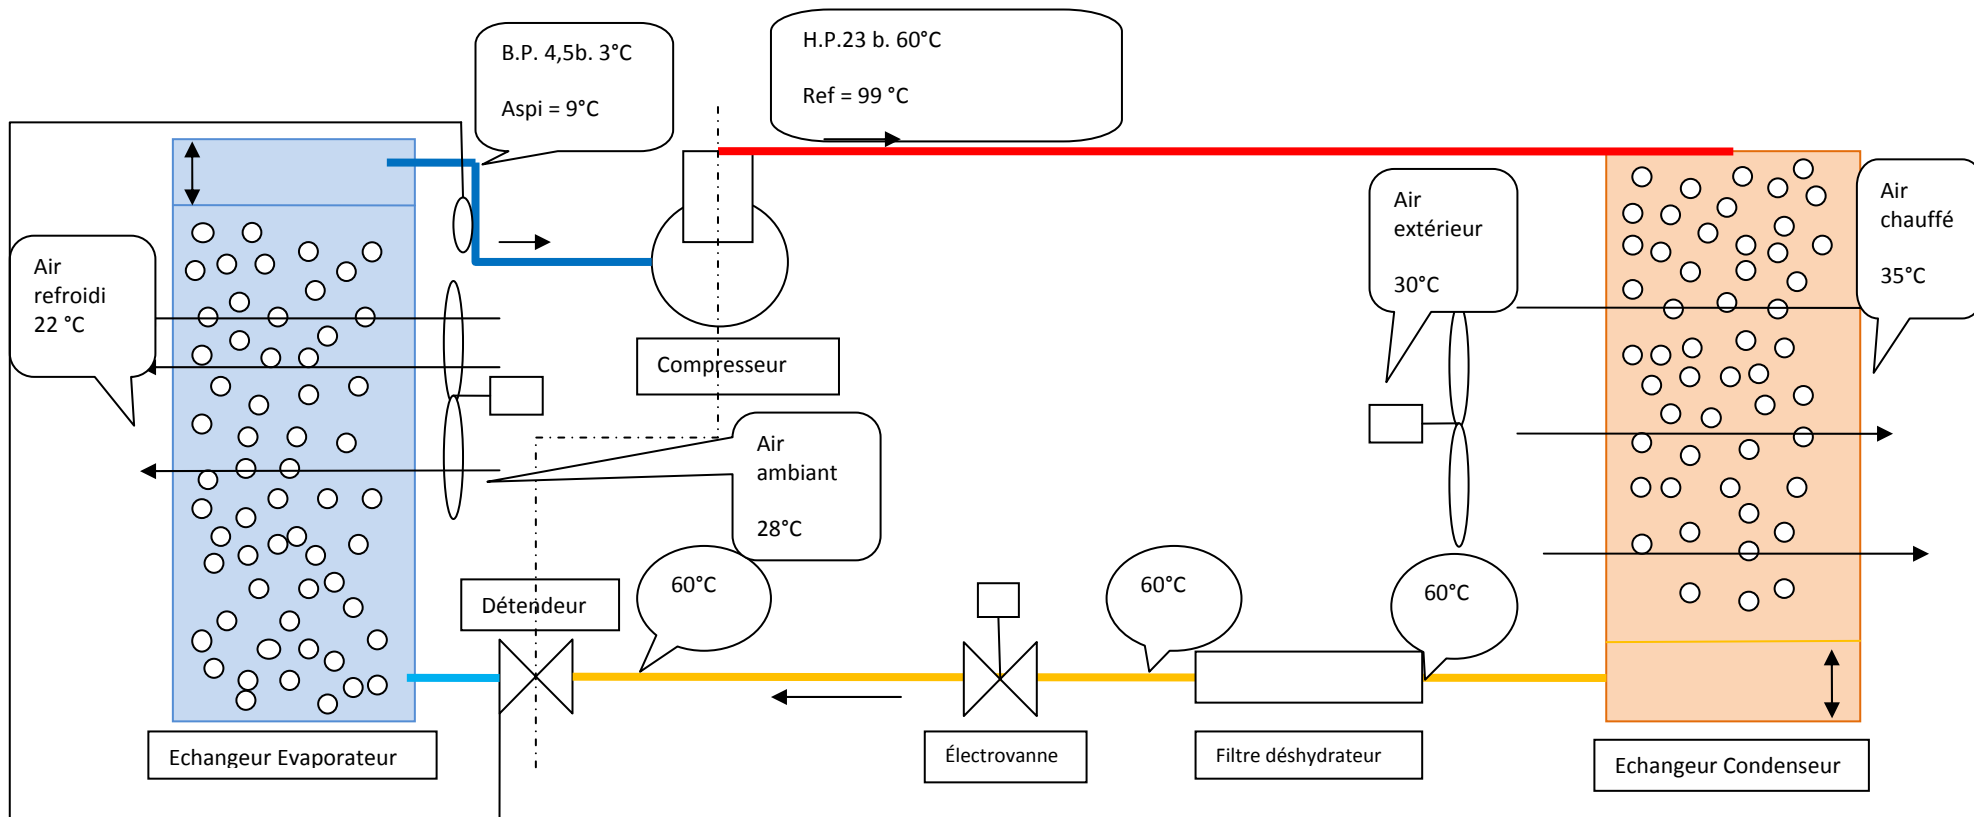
B.P. 4,5b. 3°C

Aspi = 9°C

H.P.23 b. 60°C

Ref = 99 °C

Air refroidi 22 °C

Compresseur

Air extérieur

30°C

Air chauffé

35°C

Air ambiant

28°C

60°C

60°C

60°C

Détendeur

Echangeur Evaporateur

Électrovanne

Filtre déshydrateur

Echangeur Condenseur